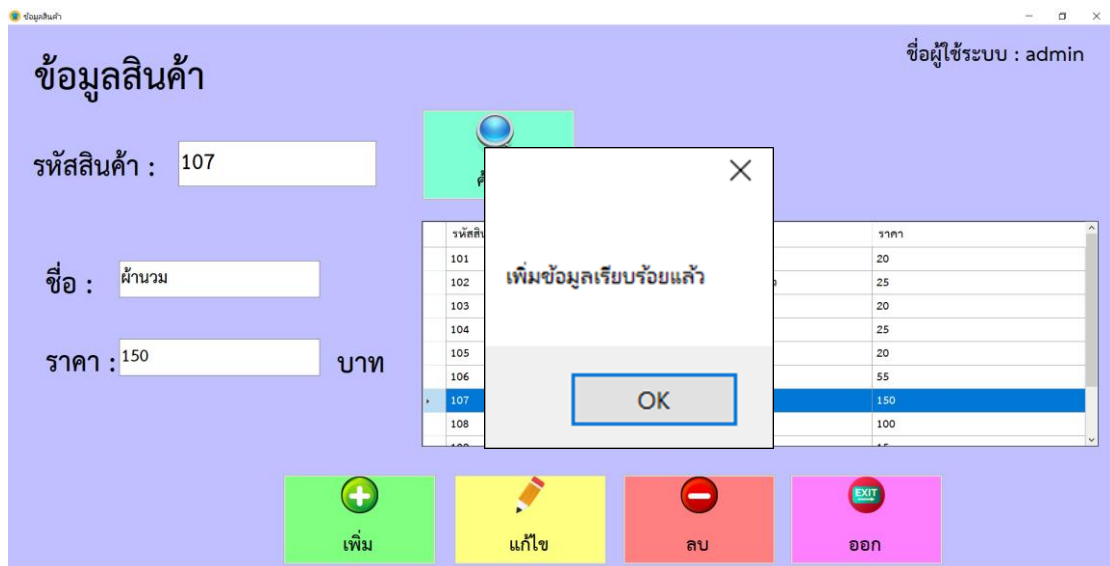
ข้อมูลสินค้า

ข้อมูลสินค้า

ชื่อผู้ใช้ระบบ : admin

รหัสสินค้า : 107

ชื่อ : ผ้านวม

ราคา : 150 บาท

| รหัสสิน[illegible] | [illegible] | ราคา |
|---|---|---|
| 101 | | 20 |
| 102 | | 25 |
| 103 | | 20 |
| 104 | | 25 |
| 105 | | 20 |
| 106 | | 55 |
| 107 | | 150 |
| 108 | | 100 |

เพิ่มข้อมูลเรียบร้อยแล้ว

OK

EXIT

เพิ่ม

แก้ไข

ลบ

ออก